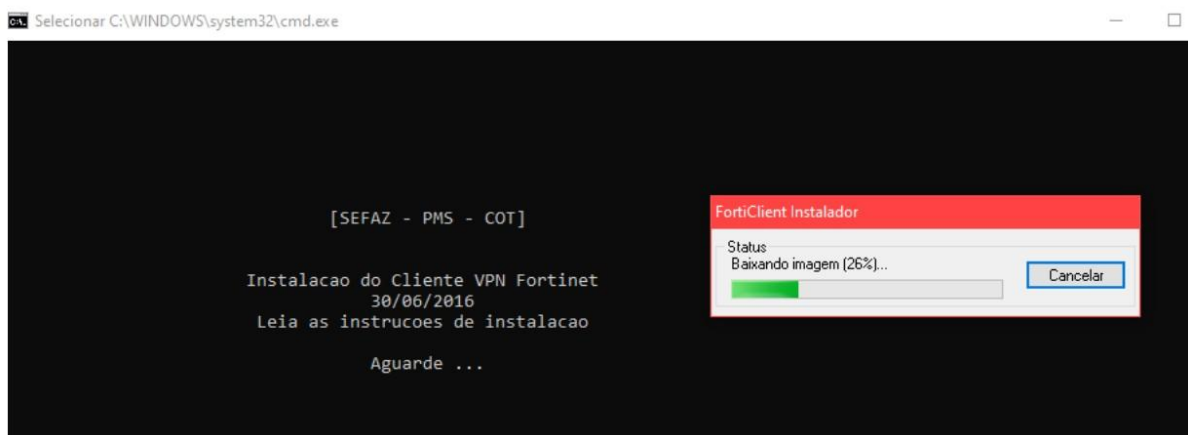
Selecionar C:\WINDOWS\system32\cmd.exe

[SEFAZ - PMS - COT]

Instalacao do Cliente VPN Fortinet
30/06/2016
Leia as instrucoes de instalacao

Aguarde ...

FortiClient Instalador

Status
Baixando imagem (26%)...

Cancelar